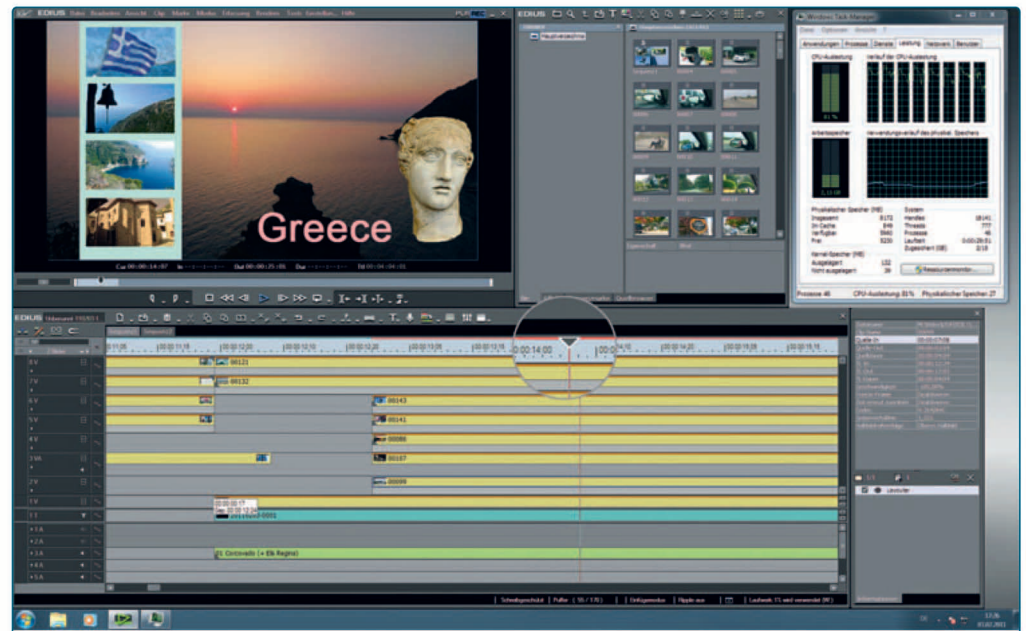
EDIUS Datei Bearbeiten Ansicht Clip Marke Modus Erfassung Rendern Tools Einstellun... Hilfe

Greece

EDIUS

Windows Task-Manager

Datei Optionen Ansicht ?

Anwendungen Prozesse Dienste Leistung Netzwerk Benutzer

CPU-Auslastung

Verlauf der CPU-Auslastung

Arbeitsspeicher

Verwendungsverlauf des physikal. Speichers

Physikalischer Speicher (MB)

Insgesamt 8172

Im Cache 849

Verfügbar 5960

Frei 5230

Kernel-Speicher (MB)

Ausgelagert 132

Nicht ausgelagert 39

System

Handles 18141

Threads 777

Prozesse 46

Laufzeit 0:03:29:51

Zugesichert (GB) 2/19

Ressourcenmonitor...

Prozesse: 46 CPU-Auslastung: 85 % Physikalischer Speicher: 27

EDIUS

00:00:14:00

00121

00132

00143

00141

00086

00107

00089

Corcovado (+ Elk Regina)

Schnellgeschaltet | Puffer ( 50 / 170 ) | Einfügemodus | Ripple aus | Laufwerk: 1% wird verwendet (MF)